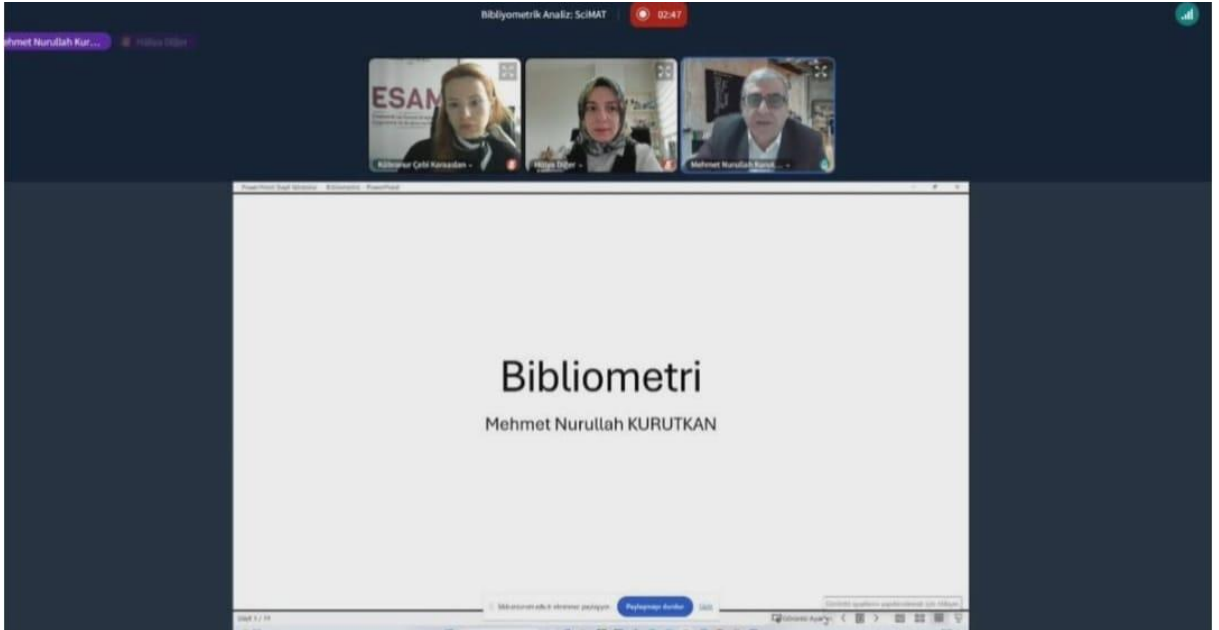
Bibliyometrik Analiz: SciMAT

02:47

hmet Nurullah Kur...

Hülya Diljer

ESAM

Kübranur Çebi Karaadan

Hülya Diljer

Mehmet Nurullah Kurut...

PowerPoint Slayt Gösterisi - Bibliometri - PowerPoint

Bibliometri

Mehmet Nurullah KURUTKAN

Slayt 1 / 11

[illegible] paylaşıyor

Paylaşmayı durdur

Gizle

Görüntü Ayarları